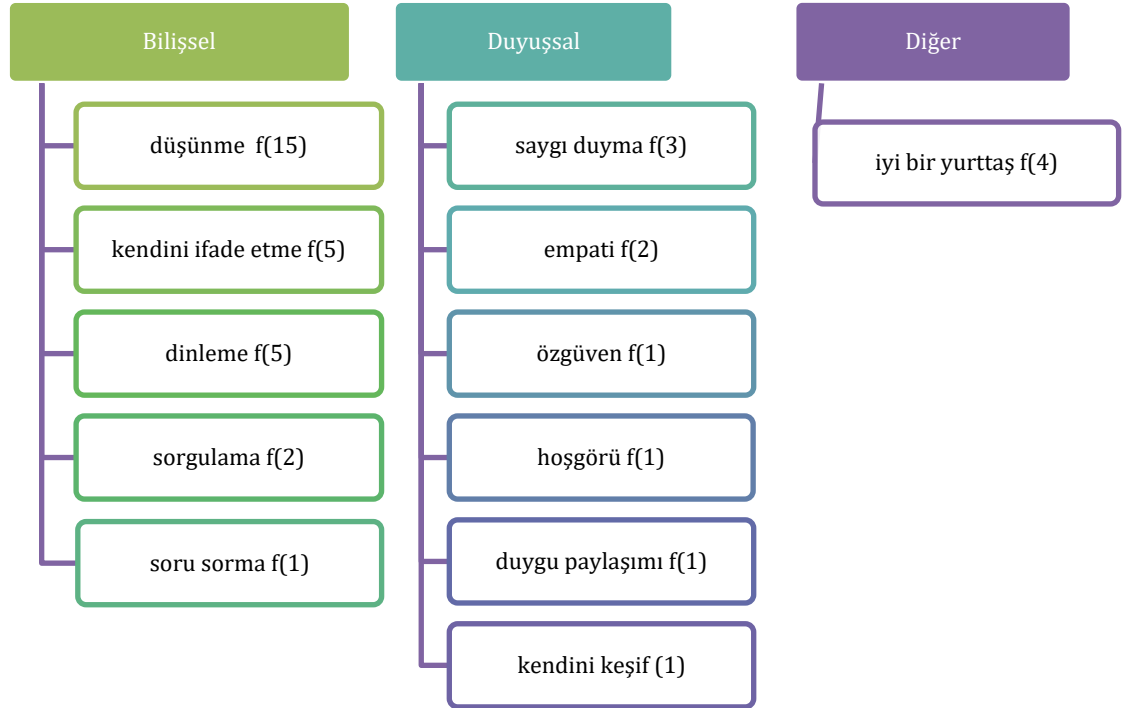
Bilişsel

düşünme f(15)

kendini ifade etme f(5)

dinleme f(5)

sorgulama f(2)

soru sorma f(1)

Duyuşsal

saygı duyma f(3)

empati f(2)

özgüven f(1)

hoşgörü f(1)

duygu paylaşımı f(1)

kendini keşif (1)

Diğer

iyi bir yurttaş f(4)